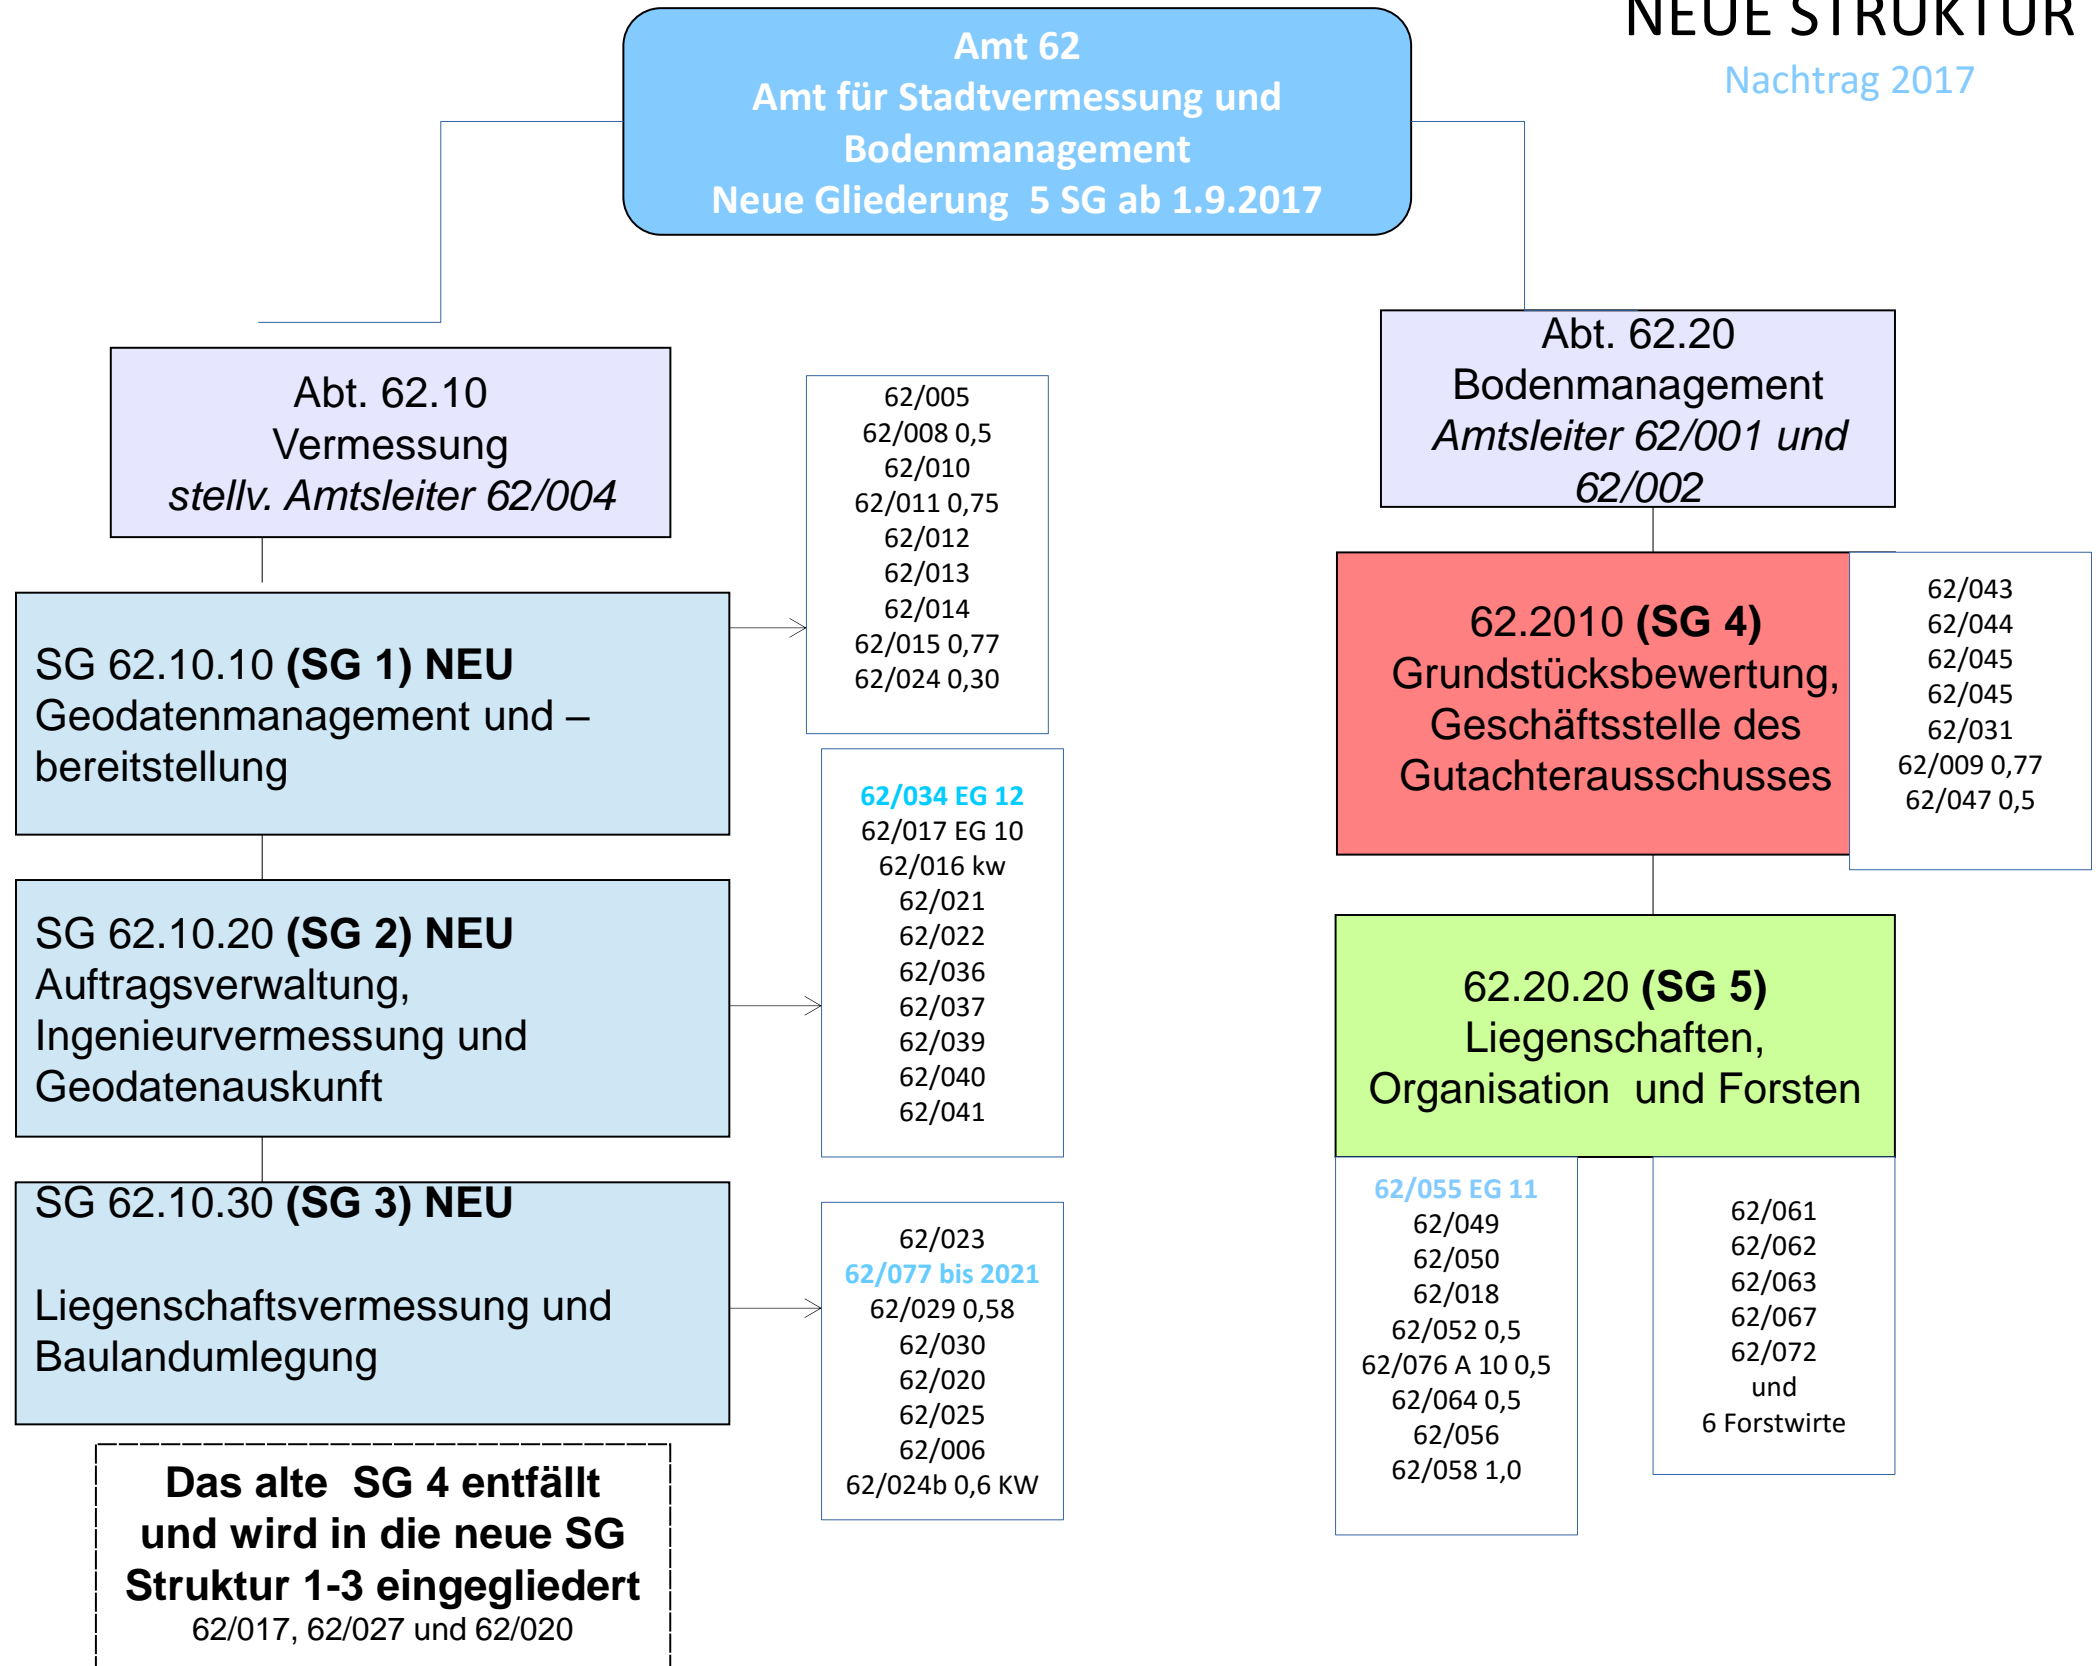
NEUE STRUKTUR
Nachtrag 2017

Amt 62
Amt für Stadtvermessung und Bodenmanagement
Neue Gliederung 5 SG ab 1.9.2017

Abt. 62.10
Vermessung
stellv. Amtsleiter 62/004

62/005
62/008 0,5
62/010
62/011 0,75
62/012
62/013
62/014
62/015 0,77
62/024 0,30

SG 62.10.10 (SG 1) NEU
Geodatenmanagement und –bereitstellung

62/034 EG 12
62/017 EG 10
62/016 kw
62/021
62/022
62/036
62/037
62/039
62/040
62/041

SG 62.10.20 (SG 2) NEU
Auftragsverwaltung, Ingenieurvermessung und Geodatenauskunft

SG 62.10.30 (SG 3) NEU

Liegenschaftsvermessung und Baulandumlegung

62/023
62/077 bis 2021
62/029 0,58
62/030
62/020
62/025
62/006
62/024b 0,6 KW

Das alte SG 4 entfällt und wird in die neue SG Struktur 1-3 eingegliedert
62/017, 62/027 und 62/020

Abt. 62.20
Bodenmanagement
Amtsleiter 62/001 und 62/002

62.2010 (SG 4)
Grundstücksbewertung, Geschäftsstelle des Gutachterausschusses

62/043
62/044
62/045
62/045
62/031
62/009 0,77
62/047 0,5

62.20.20 (SG 5)
Liegenschaften, Organisation und Forsten

62/055 EG 11
62/049
62/050
62/018
62/052 0,5
62/076 A 10 0,5
62/064 0,5
62/056
62/058 1,0

62/061
62/062
62/063
62/067
62/072
und
6 Forstwirte